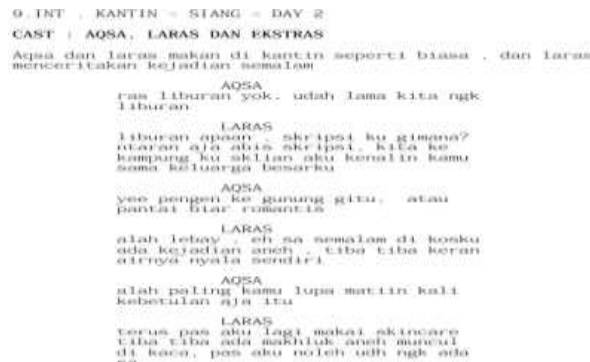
9.INT . KANTIN - SIANG - DAY 2

CAST : AQSA, LARAS DAN EKSTRAS

Aqsa dan laras makan di kantin seperti biasa , dan laras menceritakan kejadian semalam

AQSA
ras liburan yok, udah lama kita ngk liburan

LARAS
liburan apaan , skripsi ku gimana? ntaran aja abis skripsi, kita ke kampung ku sklian aku kenalin kamu sama keluarga besarku

AQSA
yee pengen ke gunung gitu, atau pantai biar romantis

LARAS
alah lebay , eh sa semalam di kosku ada kejadian aneh , tiba tiba keran airnya nyala sendiri

AQSA
alah paling kamu lupa mattin kali kebetulan aja itu

LARAS
terus pas aku lagi makai skincare tiba tiba ada makhluk aneh muncul di kaca, pas aku noleh udh ngk ada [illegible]